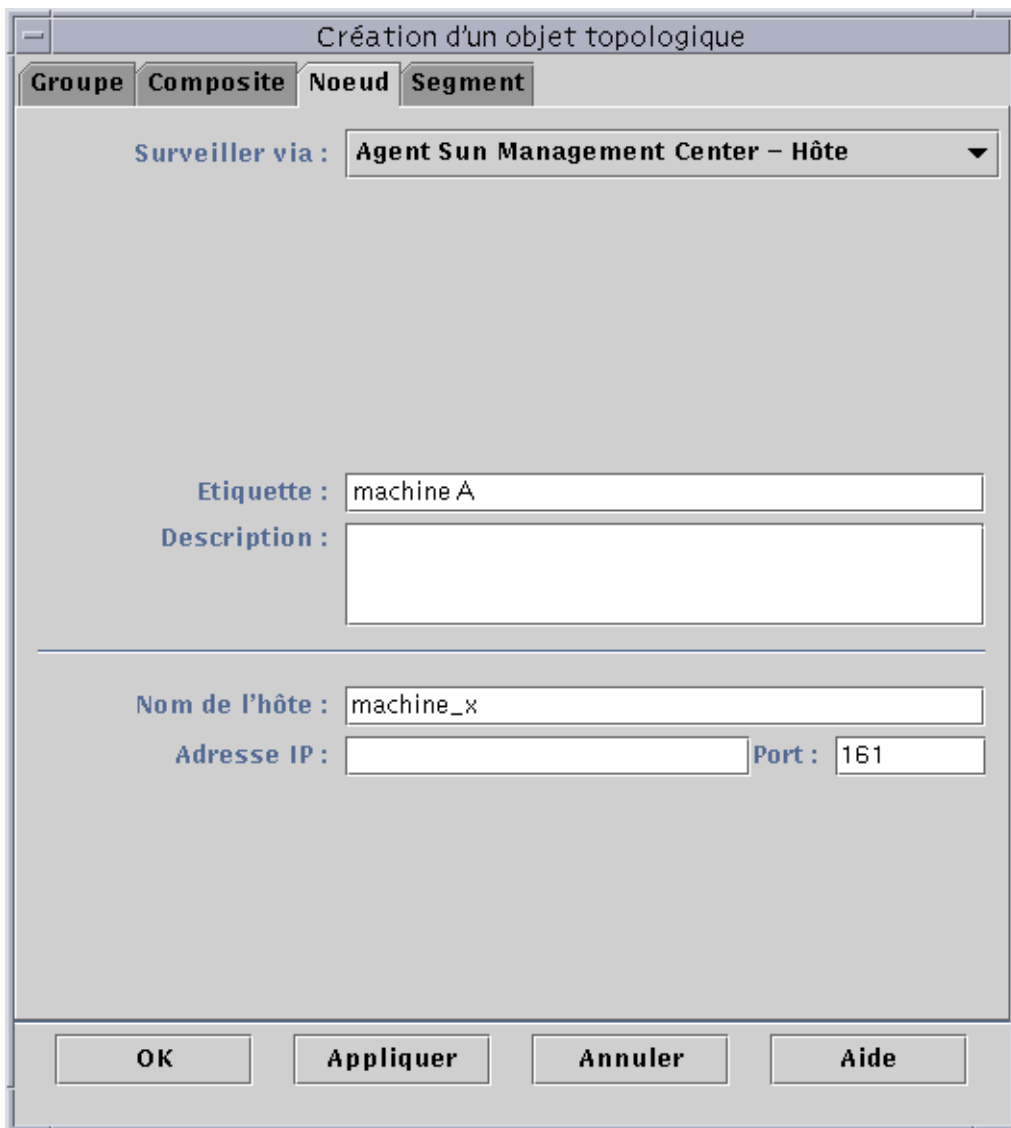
Création d'un objet topologique

Groupe | Composite | Noeud | Segment

Surveiller via : Agent Sun Management Center – Hôte

Etiquette : machine A

Description :

Nom de l'hôte : machine_x

Adresse IP :

Port : 161

OK

Appliquer

Annuler

Aide